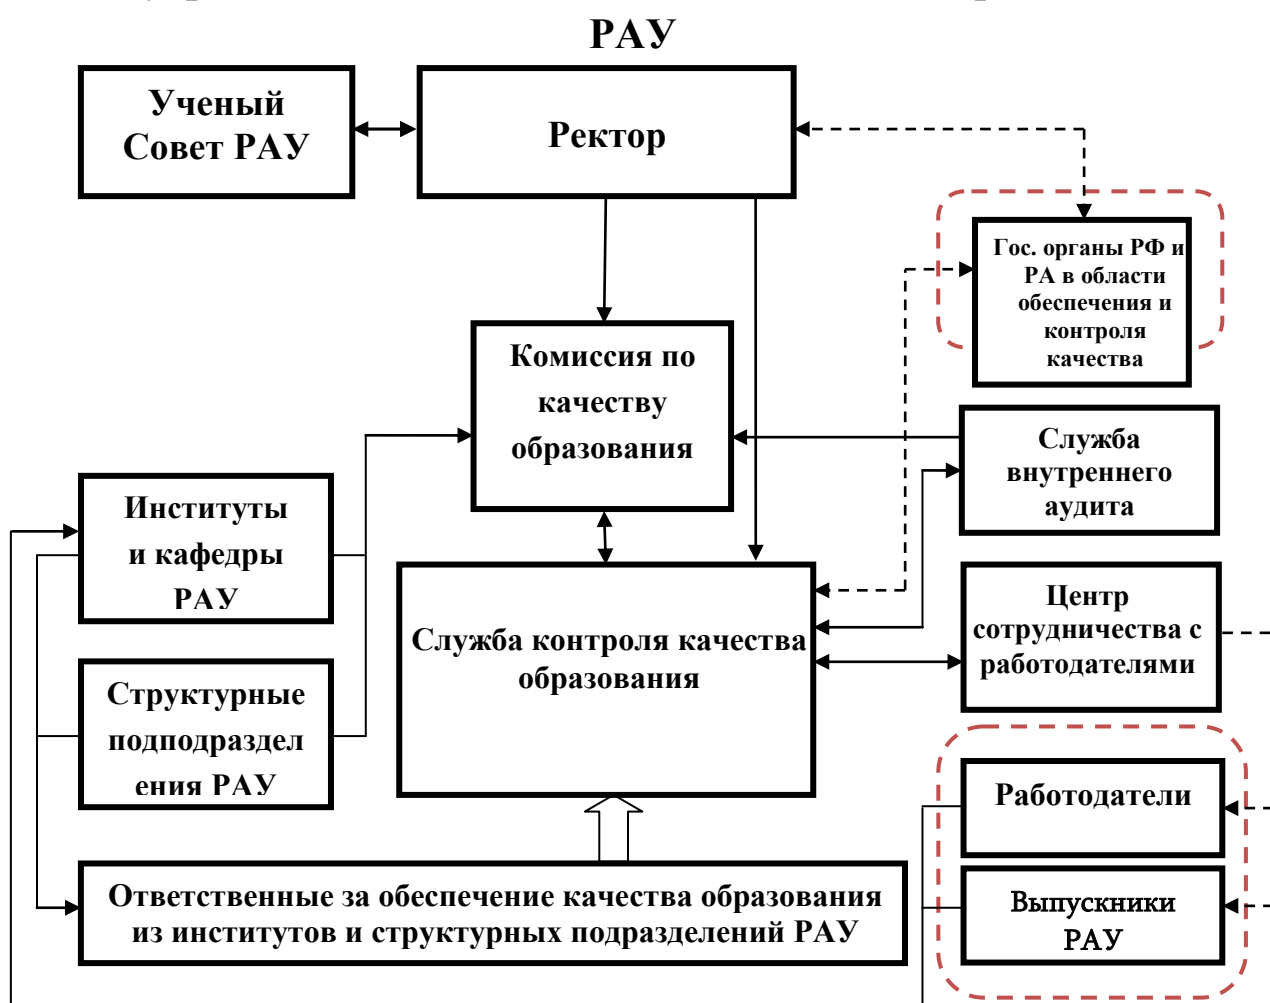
РАУ

Ученый Совет РАУ

Ректор

Гос. органы РФ и РА в области обеспечения и контроля качества

Комиссия по качеству образования

Служба внутреннего аудита

Институты и кафедры РАУ

Служба контроля качества образования

Центр сотрудничества с работодателями

Структурные подподраздел ения РАУ

Работодатели

Выпускники РАУ

Ответственные за обеспечение качества образования из институтов и структурных подразделений РАУ